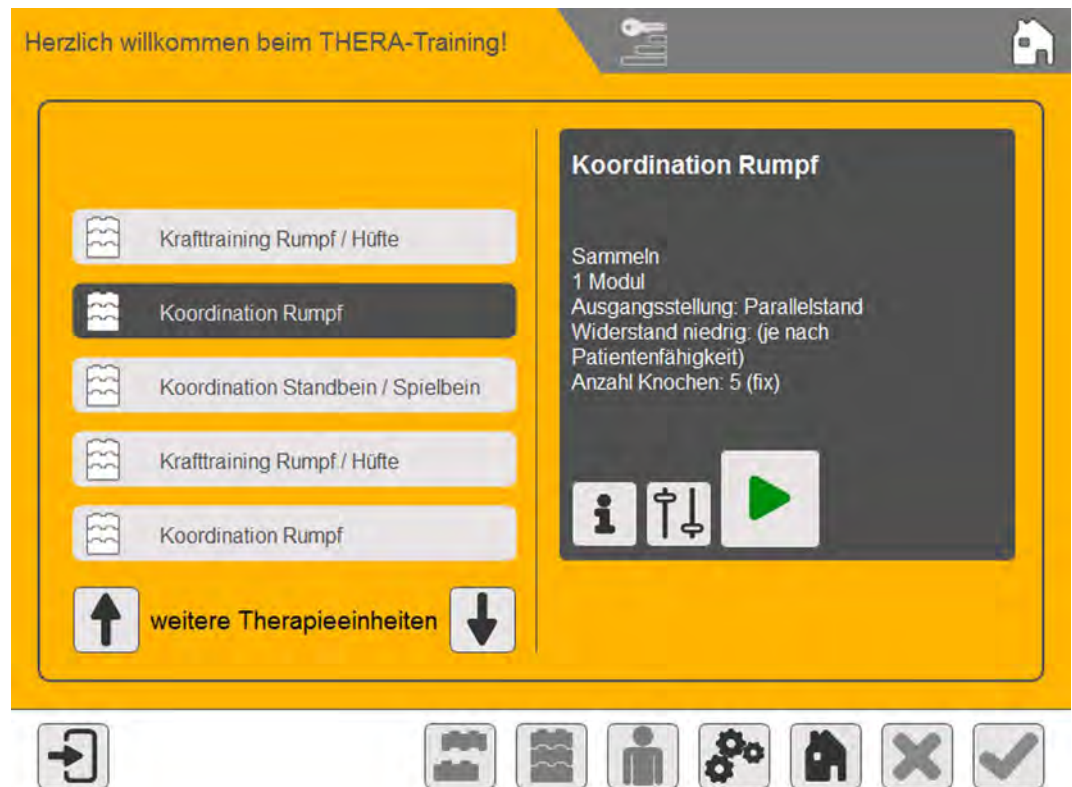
Herzlich willkommen beim THERA-Training!

Krafttraining Rumpf / Hüfte

Koordination Rumpf

Koordination Standbein / Spielbein

Krafttraining Rumpf / Hüfte

Koordination Rumpf

weitere Therapieeinheiten

Koordination Rumpf

Sammeln
1 Modul
Ausgangsstellung: Parallelstand
Widerstand niedrig: (je nach Patientenfähigkeit)
Anzahl Knochen: 5 (fix)

i